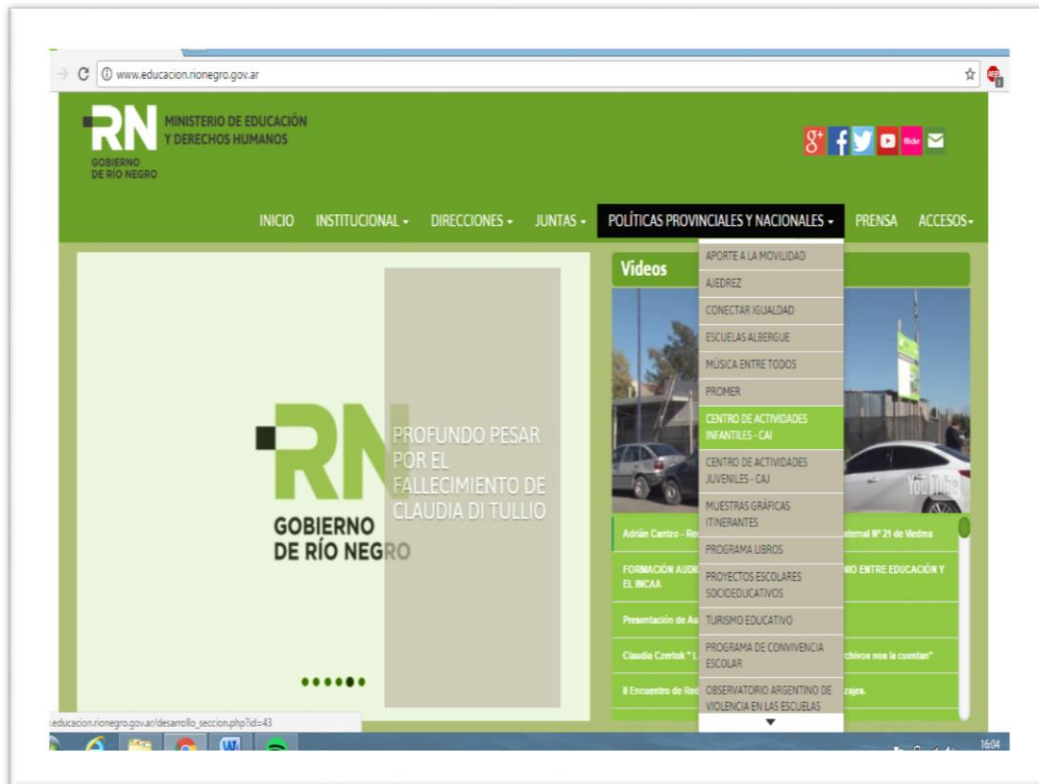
www.educacion.rionegro.gov.ar

RN MINISTERIO DE EDUCACIÓN Y DERECHOS HUMANOS
GOBIERNO DE RÍO NEGRO

flickr

INICIO INSTITUCIONAL DIRECCIONES JUNTAS POLÍTICAS PROVINCIALES Y NACIONALES PRENSA ACCESOS

APORTE A LA MOVILIDAD
AJEDREZ
CONECTAR IGUALDAD
ESCUELAS ALBERGUE
MÚSICA ENTRE TODOS
PROMER
CENTRO DE ACTIVIDADES INFANTILES - CAI
CENTRO DE ACTIVIDADES JUVENILES - CAJ
MUESTRAS GRÁFICAS ITINERANTES
PROGRAMA LIBROS
PROYECTOS ESCOLARES SOCIOEDUCATIVOS
TURISMO EDUCATIVO
PROGRAMA DE CONVIVENCIA ESCOLAR
OBSERVATORIO ARGENTINO DE VIOLENCIA EN LAS ESCUELAS

Videos

RN GOBIERNO DE RÍO NEGRO
PROFUNDO PESAR POR EL FALLECIMIENTO DE CLAUDIA DI TULLIO

YouTube

Adrián Carrizo - Re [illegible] ternal Nº 21 de Viedma
FORMACIÓN AUD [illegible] IO ENTRE EDUCACIÓN Y EL INCAA
Presentación de Au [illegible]
Claudia Czerlok " L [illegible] rchivos nos la cuentan"
II Encuentro de Red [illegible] zajes.

educacion.rionegro.gov.ar/desarrollo_seccion.php?id=43

16:04